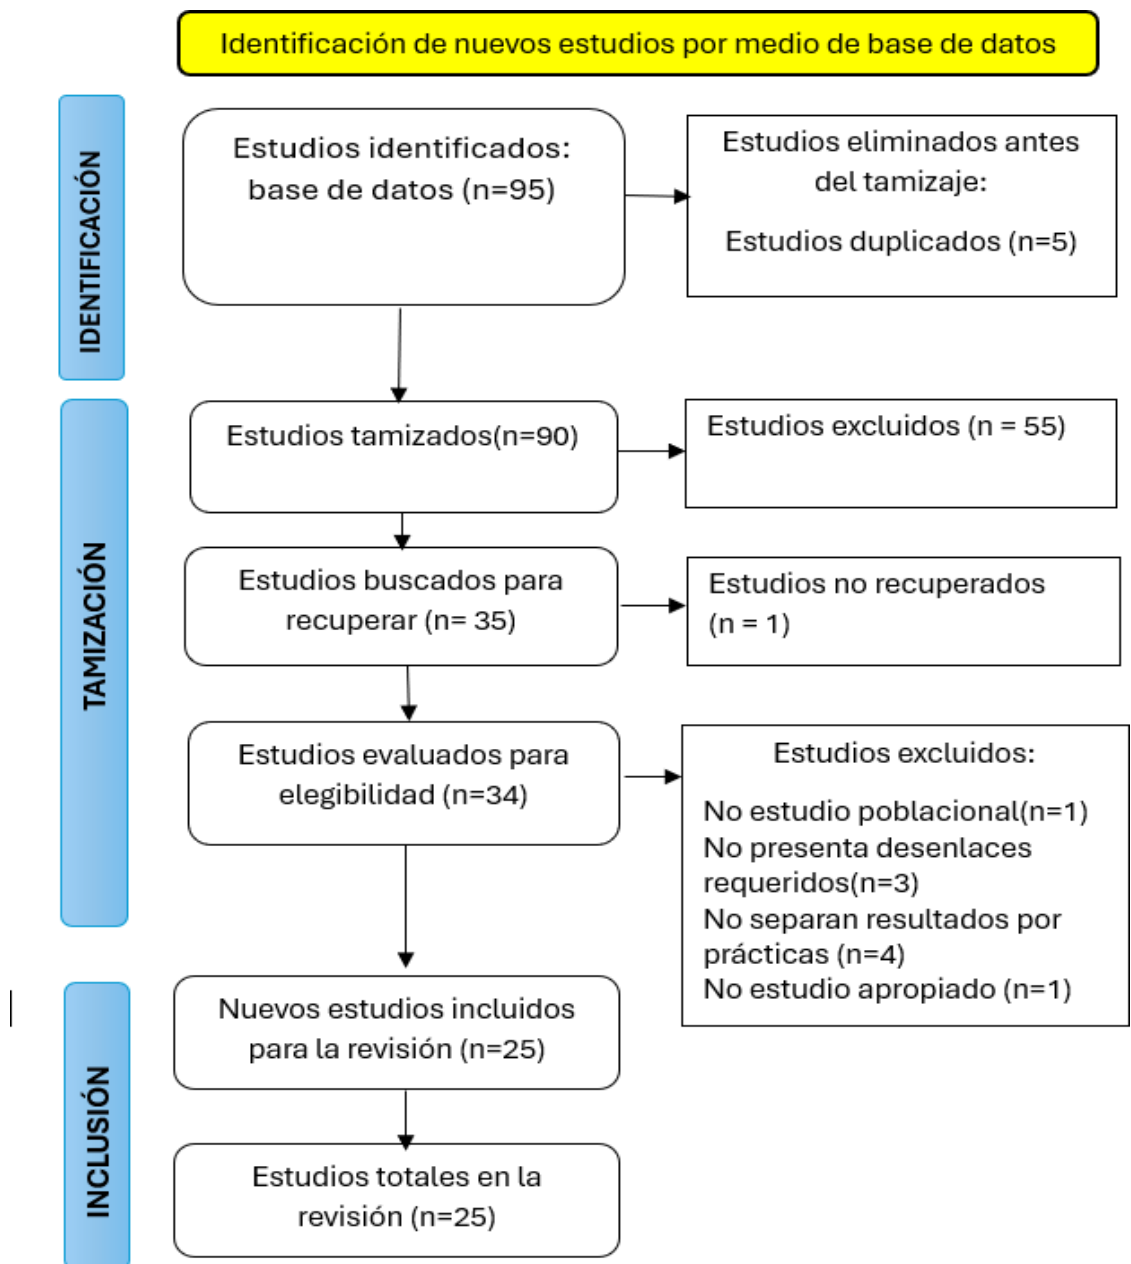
Identificación de nuevos estudios por medio de base de datos

IDENTIFICACIÓN

Estudios identificados: base de datos (n=95)

Estudios eliminados antes del tamizaje:

Estudios duplicados (n=5)

TAMIZACIÓN

Estudios tamizados(n=90)

Estudios excluidos (n = 55)

Estudios buscados para recuperar (n= 35)

Estudios no recuperados (n = 1)

Estudios evaluados para elegibilidad (n=34)

Estudios excluidos:

No estudio poblacional(n=1)
No presenta desenlaces requeridos(n=3)
No separan resultados por prácticas (n=4)
No estudio apropiado (n=1)

INCLUSIÓN

Nuevos estudios incluidos para la revisión (n=25)

Estudios totales en la revisión (n=25)